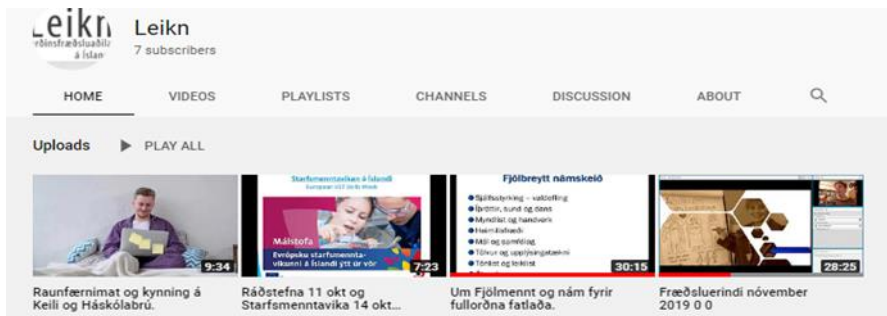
Leikn
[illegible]fræðsluaðila á Íslandi

Leikn
7 subscribers

HOME VIDEOS PLAYLISTS CHANNELS DISCUSSION ABOUT

Uploads PLAY ALL

9:34
Raunfærnimat og kynning á Keili og Háskólabrú.

Starfsmenntavikan á Íslandi
European VET Skills Week
Málstofa
Evrópsku starfsmenntavikunni á Íslandi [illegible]
7:23
Ráðstefna 11 okt og Starfsmenntavika 14 okt...

Fjölbreytt námskeið
Sjálfsstyrking – valdefling
Íþróttir, sund og dans
Myndlist og handverk
Heimilisfræði
Mál og samfélag
Tölvur og upplýsingatækni
Tónlist og leiklist
30:15
Um Fjölmennt og nám fyrir fullorðna fatlaða.

28:25
Fræðsluerindi nóvember 2019 0 0